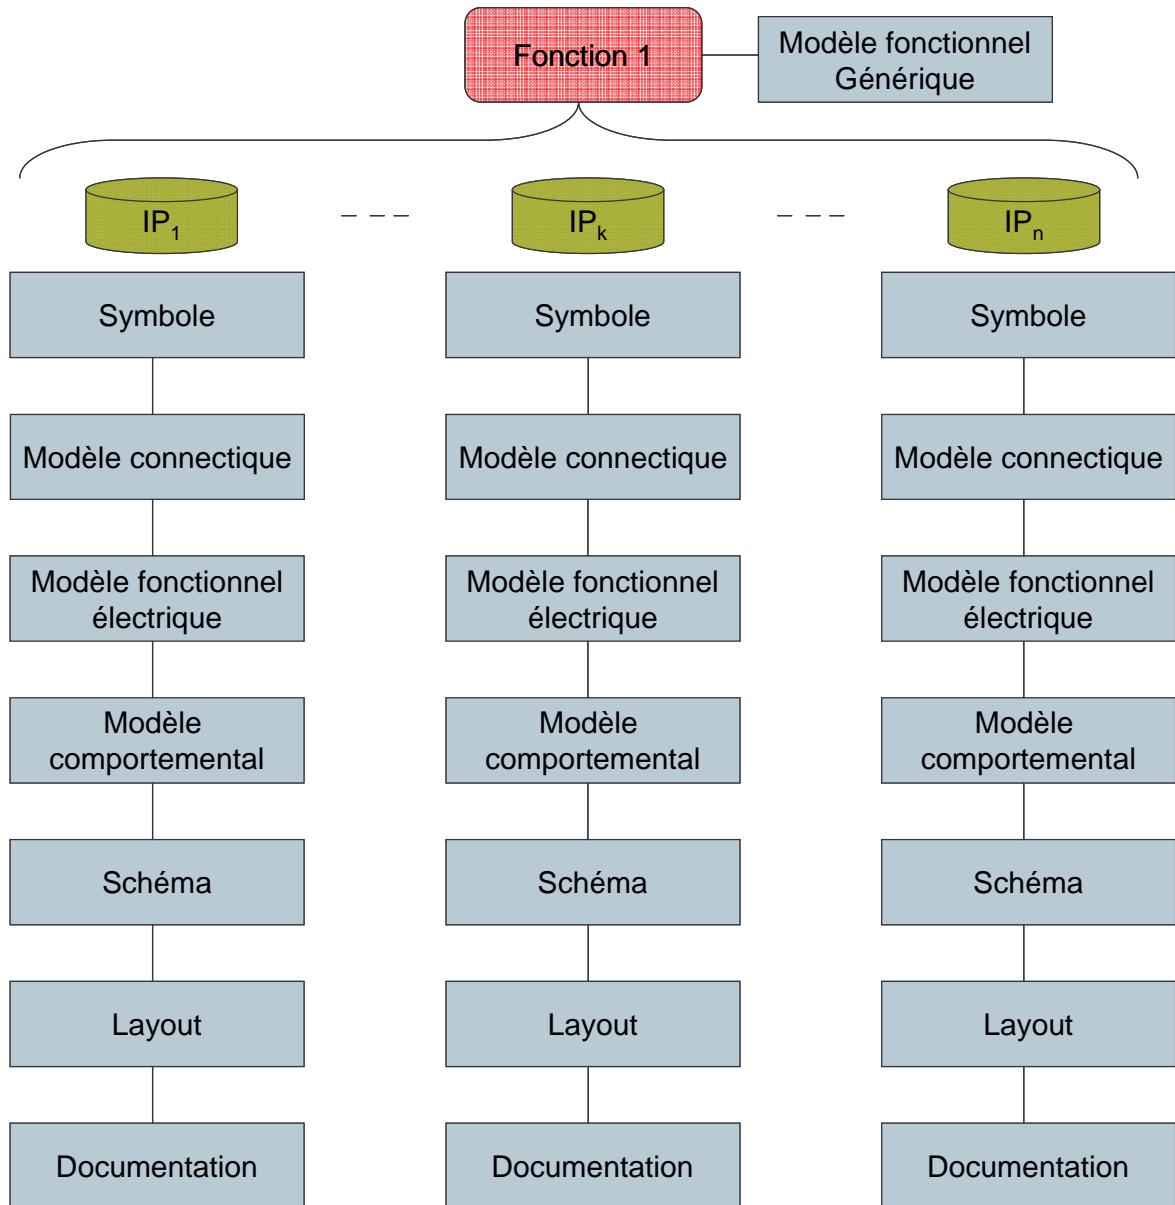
Fonction 1

Modèle fonctionnel Générique

$IP_1$

$IP_k$

$IP_n$

Symbole

Modèle connectique

Modèle fonctionnel électrique

Modèle comportemental

Schéma

Layout

Documentation

Symbole

Modèle connectique

Modèle fonctionnel électrique

Modèle comportemental

Schéma

Layout

Documentation

Symbole

Modèle connectique

Modèle fonctionnel électrique

Modèle comportemental

Schéma

Layout

Documentation